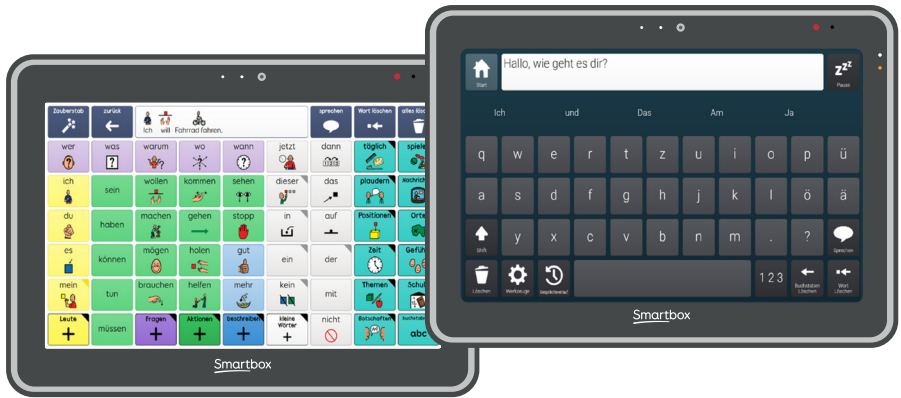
Zauberstab | zurück | Ich will Fahrrad fahren. | sprechen | Wort löschen | alles löschen

| wer | was | warum | wo | wann | jetzt | dann | täglich | spiele |
|---|---|---|---|---|---|---|---|---|
| ich | sein | wollen | kommen | sehen | dieser | das | plaudern | Nachrich |
| du | haben | machen | gehen | stopp | in | auf | Positionen | Orte |
| es | können | mögen | holen | gut | ein | der | Zeit | Gefüh |
| mein | tun | brauchen | helfen | mehr | kein | mit | Themen | Schul |
| Leute | müssen | fragen | Aktionen | beschreiben | kleine Wörter | nicht | Botschaften | Buchstaben abc |

Smartbox

Start | Hallo, wie geht es dir? | Pause

Ich | und | Das | Am | Ja

q w e r t z u i o p ü
a s d f g h j k l ö ä
Shift y x c v b n m . ? Sprechen
Löschen | Werkzeuge | Gesprächsverlauf | 123 | Buchstaben Löschen | Wort Löschen

Smartbox